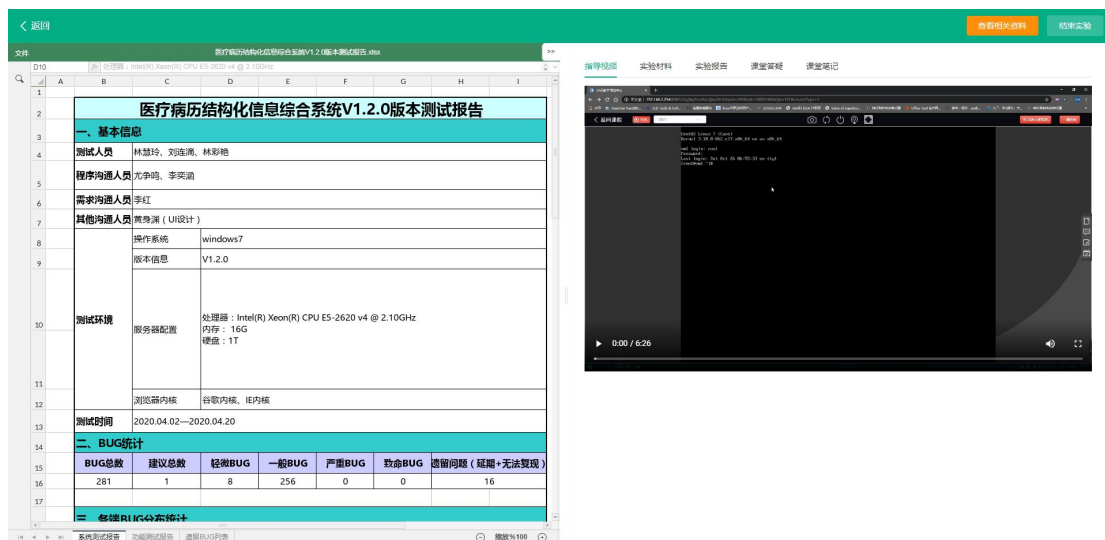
< 返回

查看相关资料　结束实验

文件　医疗病历结构化信息综合系统V1.2.0版本测试报告.xlsx

D10　处理器：Intel(R) Xeon(R) CPU E5-2620 v4 @ 2.10GHz

指导视频　实验材料　实验报告　课堂答疑　课堂笔记

医疗病历结构化信息综合系统V1.2.0版本测试报告

一、基本信息

| | | |
|---|---|---|
| 测试人员 | 林慧玲、刘连涌、林彩艳 | |
| 程序沟通人员 | 尤争鸣、李奕涵 | |
| 需求沟通人员 | 李红 | |
| 其他沟通人员 | 黄身渊（UI设计） | |
| 测试环境 | 操作系统 | windows7 |
| | 版本信息 | V1.2.0 |
| | 服务器配置 | 处理器：Intel(R) Xeon(R) CPU E5-2620 v4 @ 2.10GHz 内存：16G 硬盘：1T |
| | 浏览器内核 | 谷歌内核、IE内核 |
| 测试时间 | 2020.04.02—2020.04.20 | |

二、BUG统计

| BUG总数 | 建议总数 | 轻微BUG | 一般BUG | 严重BUG | 致命BUG | 遗留问题（延期+无法复现） |
|---|---|---|---|---|---|---|
| 281 | 1 | 8 | 256 | 0 | 0 | 16 |

三、各模BUG分布统计

系统测试报告　功能测试报告　遗留BUG列表　缩放%100

0:00 / 6:26